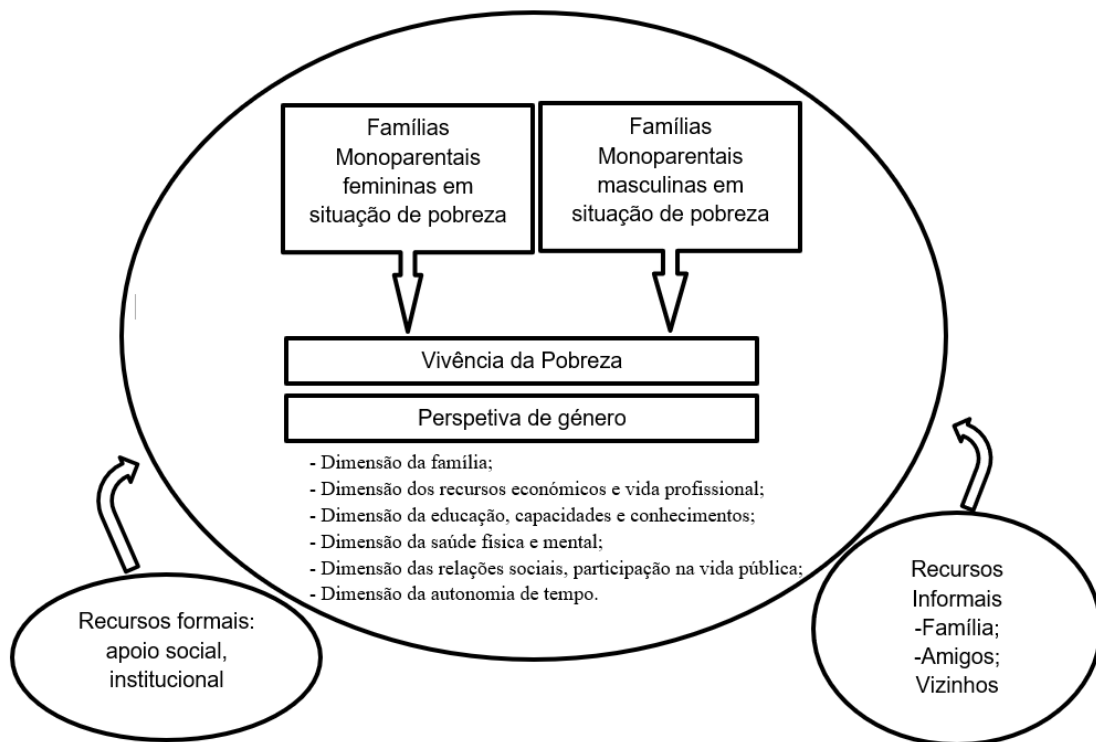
Famílias Monoparentais femininas em situação de pobreza

Famílias Monoparentais masculinas em situação de pobreza

Vivência da Pobreza

Perspetiva de género

- Dimensão da família;
- Dimensão dos recursos económicos e vida profissional;
- Dimensão da educação, capacidades e conhecimentos;
- Dimensão da saúde fisica e mental;
- Dimensão das relações sociais, participação na vida pública;
- Dimensão da autonomia de tempo.

Recursos formais: apoio social, institucional

Recursos Informais -Família; -Amigos; Vizinhos